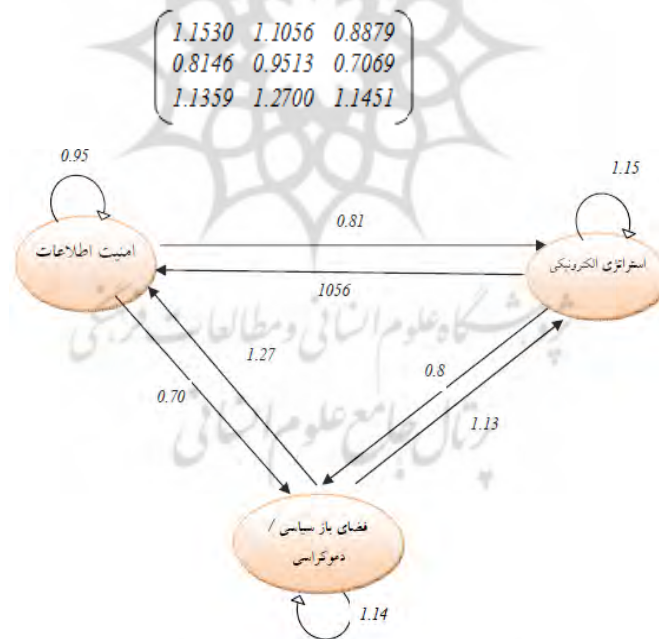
$\begin{pmatrix} 1.1530 & 1.1056 & 0.8879 \\ 0.8146 & 0.9513 & 0.7069 \\ 1.1359 & 1.2700 & 1.1451 \end{pmatrix}$

0.95

1.15

امنیت اطلاعات

0.81

استراتژی الکترونیکی

1056

پژوهشگاه علوم انسانی و مطالعات فرهنگی

1.27

0.70

0.8

پرتال جامع علوم انسانی

1.13

فضای باز سیاسی / دموکراسی

1.14